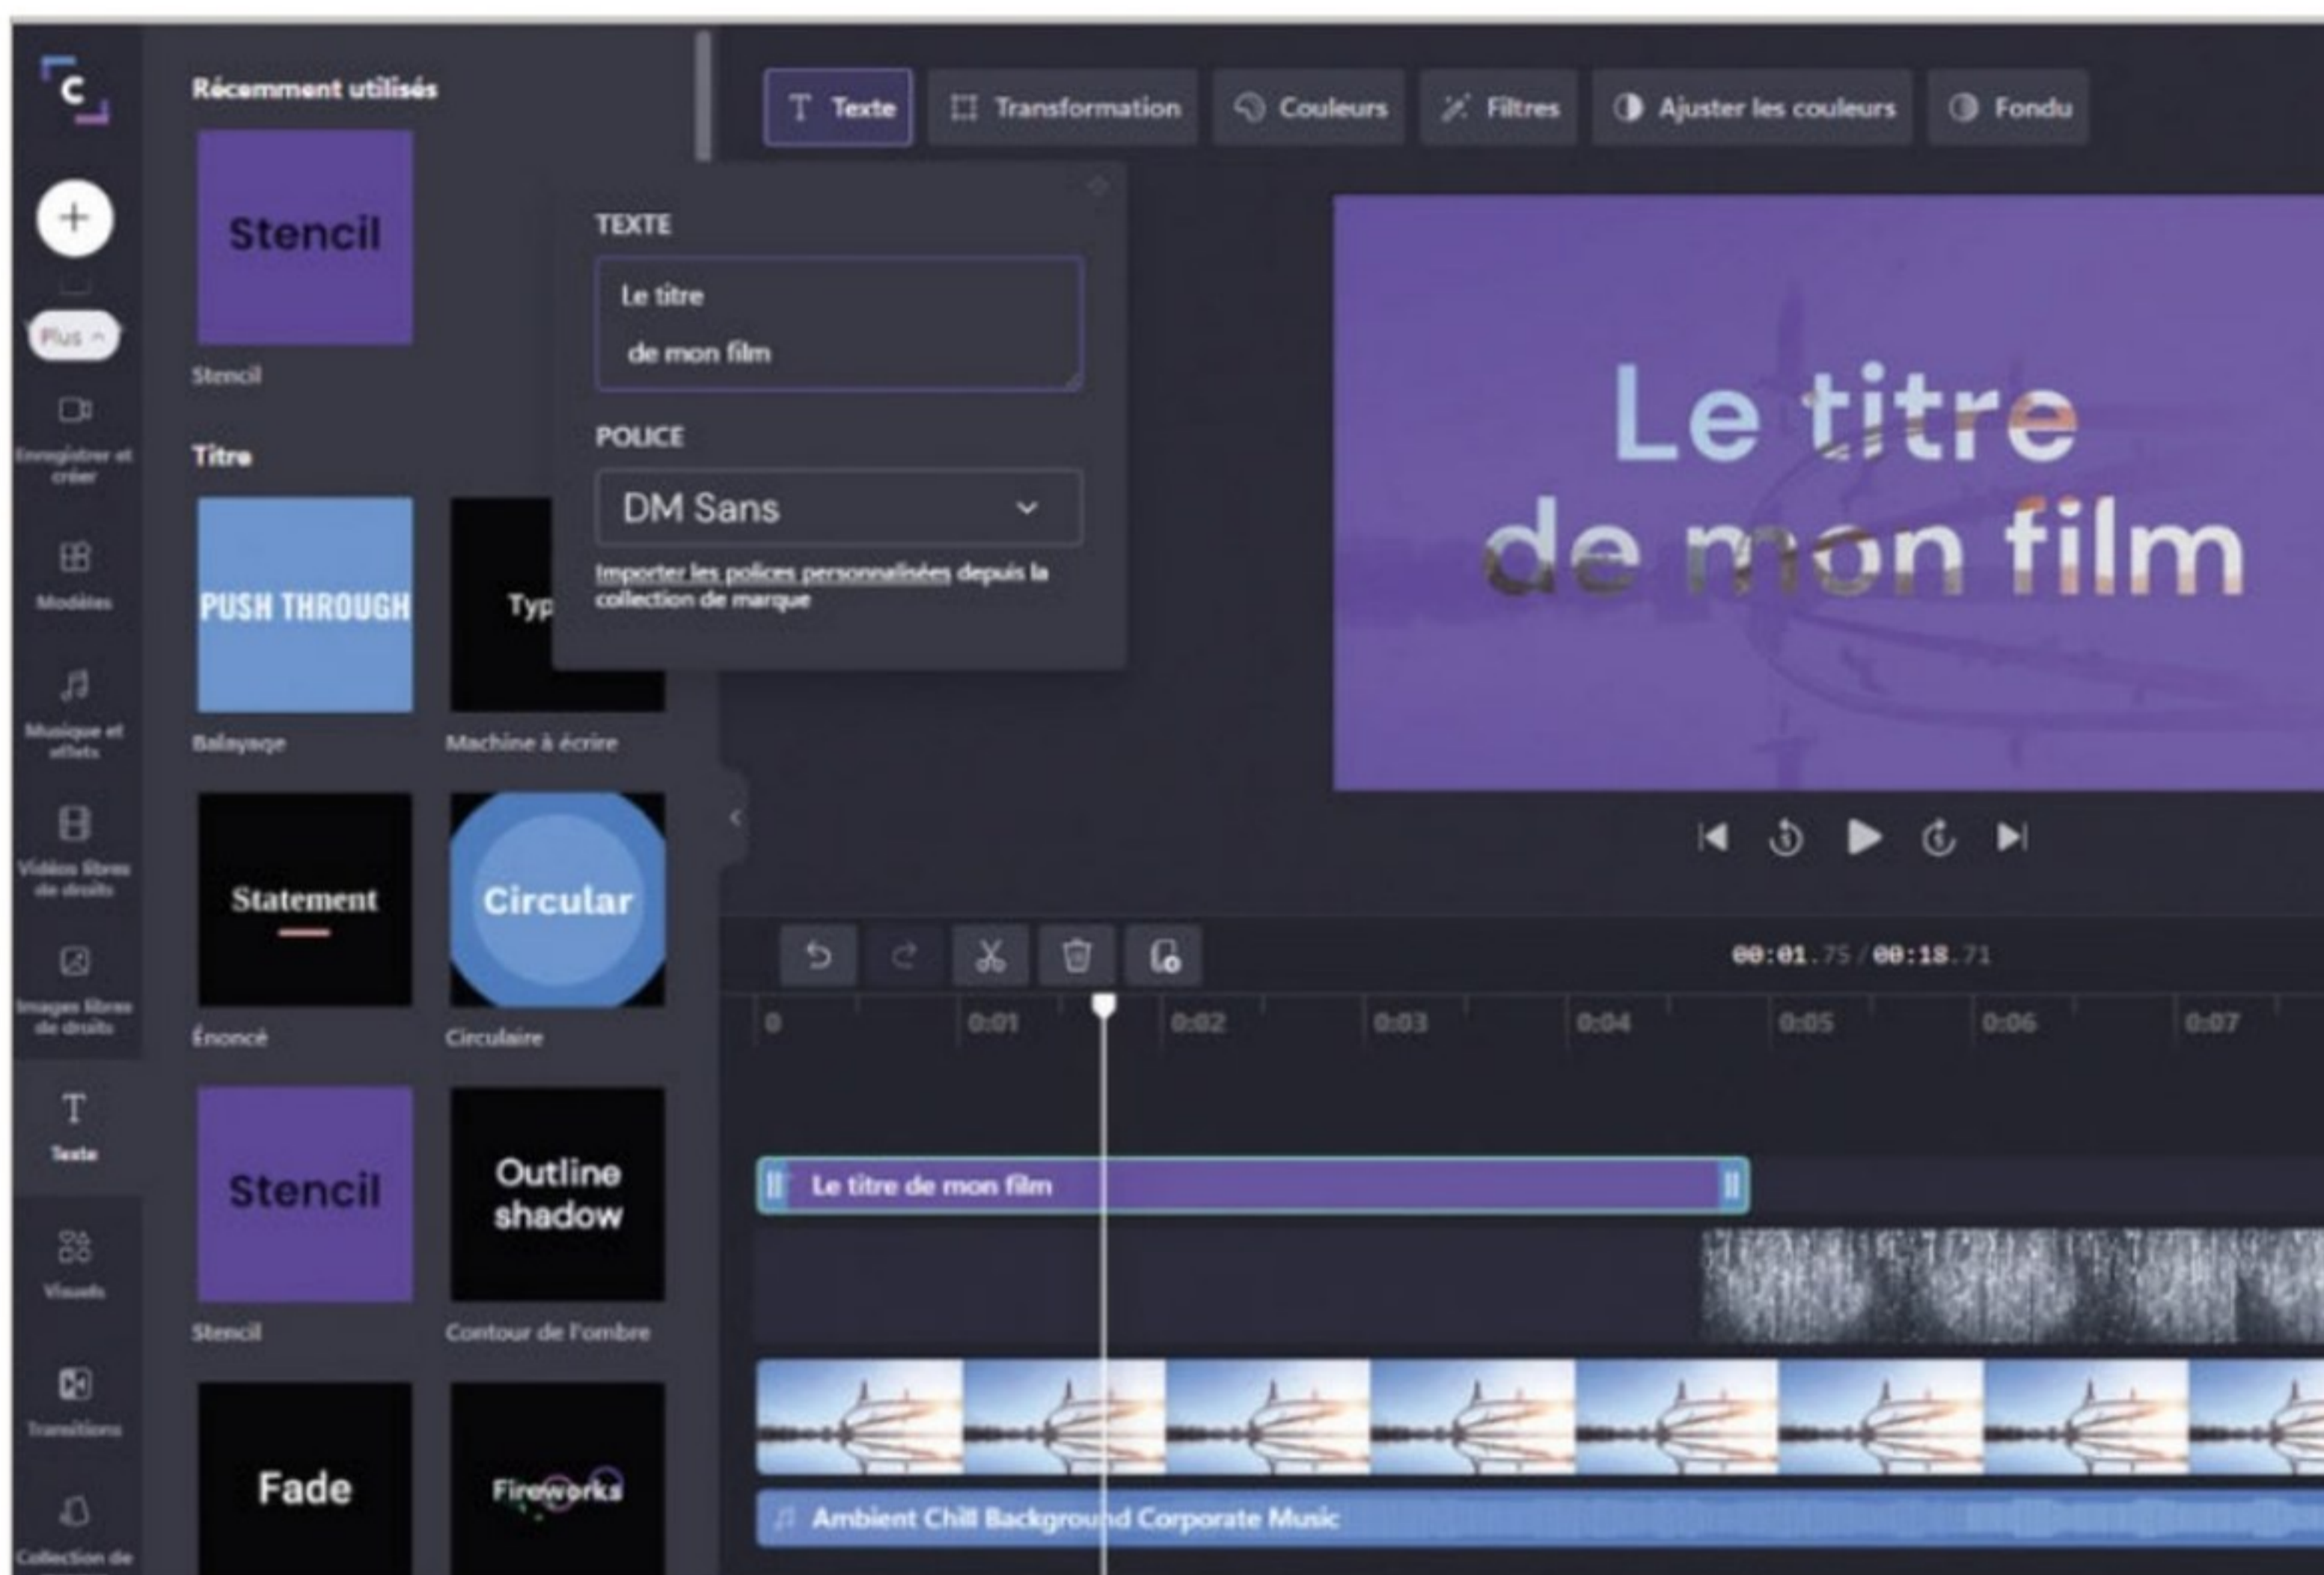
Plus

Enregistrer et créer

Modèles

Musique et effets

Vidéos libres de droits

Images libres de droits

Texte

Visuels

Transitions

Collection de

Récemment utilisés

Stencil

Stencil

Titre

PUSH THROUGH

Balayage

Typ

Machine à écrire

Statement

Énoncé

Circular

Circulaire

Stencil

Stencil

Outline shadow

Contour de l'ombre

Fade

Fireworks

TEXTE

Le titre

de mon film

POLICE

DM Sans

Importer les polices personnalisées depuis la collection de marque

Texte

Transformation

Couleurs

Filtres

Ajuster les couleurs

Fondu

Le titre de mon film

00:01.75 / 00:18.71

0 0:01 0:02 0:03 0:04 0:05 0:06 0:07

Le titre de mon film

Ambient Chill Background Corporate Music